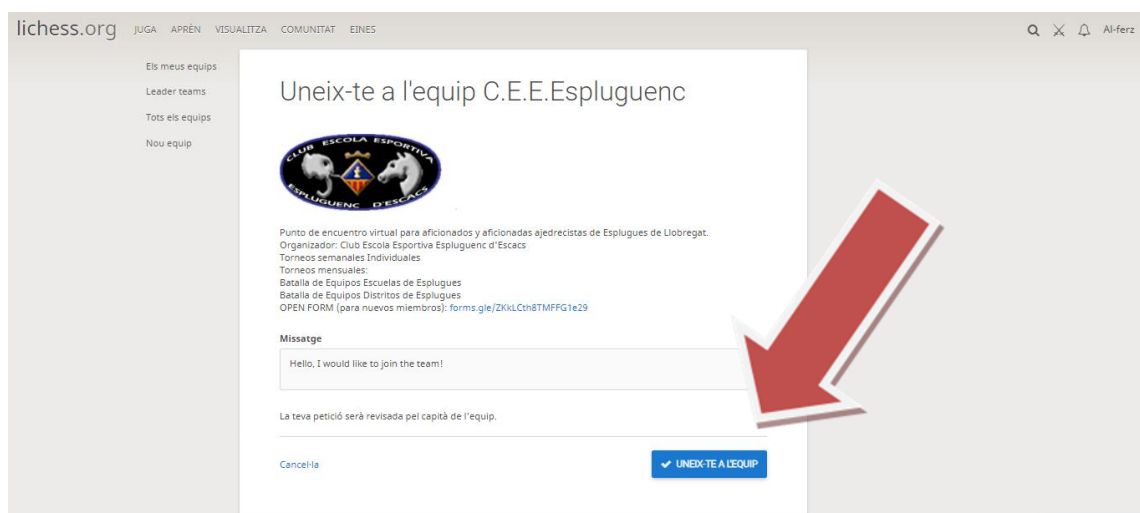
lichess.org JUGA APRÈN VISUALITZA COMUNITAT EINES

Al-ferz

Els meus equips
Leader teams
Tots els equips
Nou equip

Uneix-te a l'equip C.E.E.Espluguenc

CLUB ESCOLA ESPORTIVA ESPLUGUENC D'ESCACS

Punto de encuentro virtual para aficionados y aficionadas ajedrecistas de Esplugues de Llobregat.
Organizador: Club Escola Esportiva Espluguenc d'Escacs
Torneos semanales Individuales
Torneos mensuales:
Batalla de Equipos Escuelas de Esplugues
Batalla de Equipos Distritos de Esplugues
OPEN FORM (para nuevos miembros): forms.gle/ZKkLCth8TMFFG1e29

Missatge

Hello, I would like to join the team!

La teva petició serà revisada pel capità de l'equip.

Cancel·la

UNEIX-TE A L'EQUIP